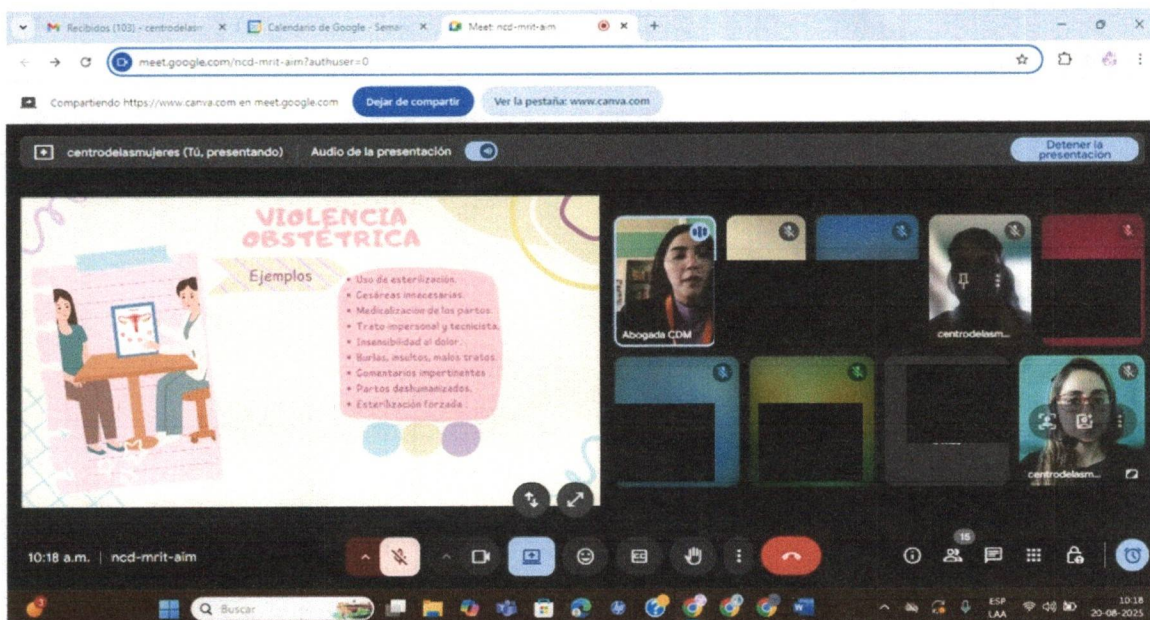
Recibidos (103) - centrodelas: ×
Calendario de Google - Sema ×
Meet: ncd-mrit-aim ×
meet.google.com/ncd-mrit-aim?authuser=0
Compartiendo https://www.canva.com en meet.google.com
Dejar de compartir
Ver la pestaña: www.canva.com
centrodelasmujeres (Tú, presentando)
Audio de la presentación
Detener la presentación

VIOLENCIA OBSTÉTRICA
Ejemplos
• Uso de esterilización.
• Cesáreas innecesarias.
• Medicalización de los partos.
• Trato impersonal y tecnicista.
• Insensibilidad al dolor.
• Burlas, insultos, malos tratos.
• Comentarios impertinentes.
• Partos deshumanizados.
• Esterilización forzada.

Abogada CDM
centrodelasm...
centrodelasm...

10:18 a.m. | ncd-mrit-aim
15
Buscar
ESP LAA
10:18
20-08-2025